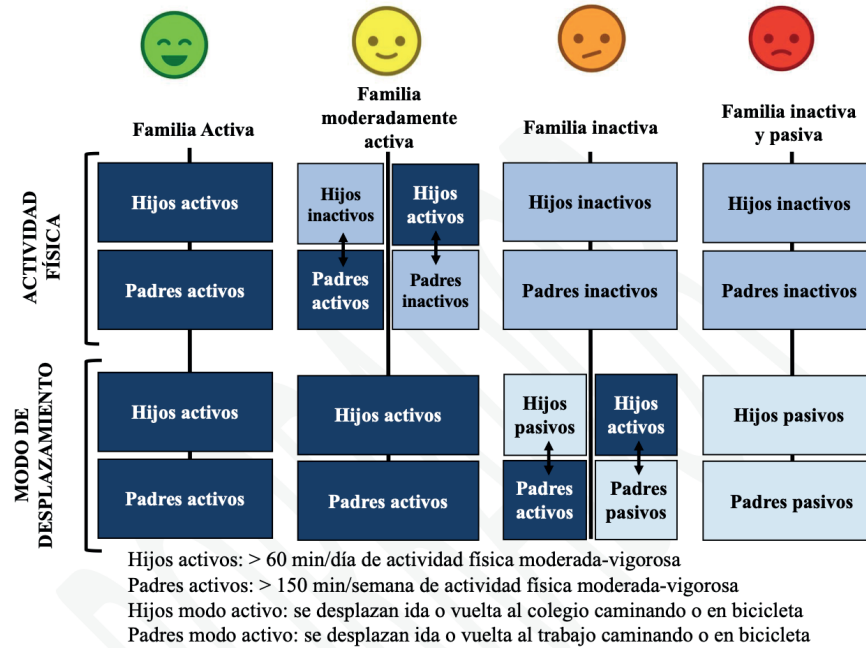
Familia Activa

Familia moderadamente activa

Familia inactiva

Familia inactiva y pasiva

ACTIVIDAD FÍSICA

| Familia Activa | Familia moderadamente activa | | Familia inactiva | Familia inactiva y pasiva |
|---|---|---|---|---|
| Hijos activos | Hijos inactivos | Hijos activos | Hijos inactivos | Hijos inactivos |
| Padres activos | Padres activos | Padres inactivos | Padres inactivos | Padres inactivos |

MODO DE DESPLAZAMIENTO

| Familia Activa | Familia moderadamente activa | Familia inactiva | | Familia inactiva y pasiva |
|---|---|---|---|---|
| Hijos activos | Hijos activos | Hijos pasivos | Hijos activos | Hijos pasivos |
| Padres activos | Padres activos | Padres activos | Padres pasivos | Padres pasivos |

Hijos activos: > 60 min/día de actividad física moderada-vigorosa
Padres activos: > 150 min/semana de actividad física moderada-vigorosa
Hijos modo activo: se desplazan ida o vuelta al colegio caminando o en bicicleta
Padres modo activo: se desplazan ida o vuelta al trabajo caminando o en bicicleta